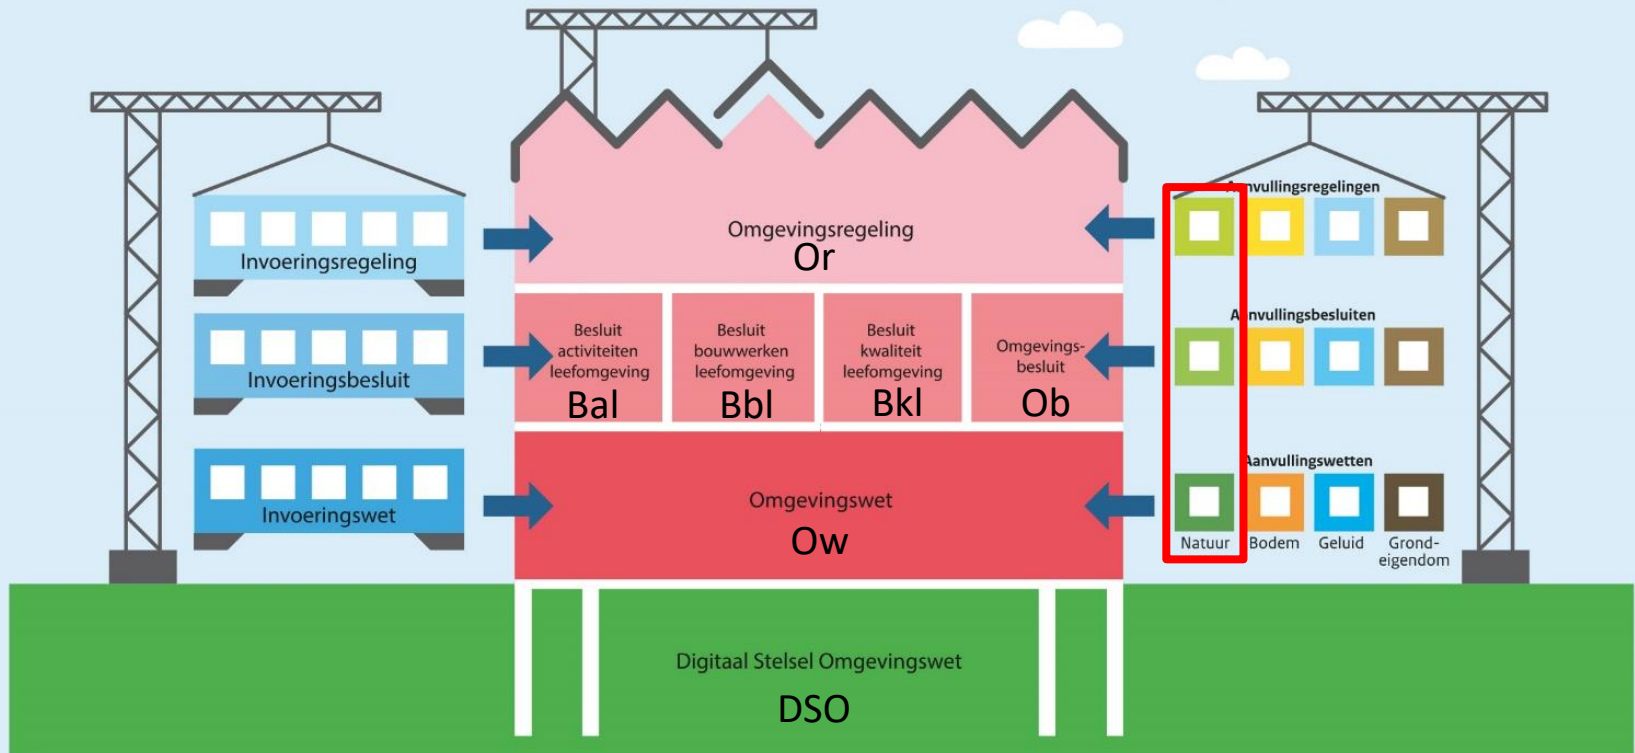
Invoeringsregeling

Invoeringsbesluit

Invoeringswet

Omgevingsregeling
Or

Besluit activiteiten leefomgeving
Bal

Besluit bouwwerken leefomgeving
Bbl

Besluit kwaliteit leefomgeving
Bkl

Omgevingsbesluit
Ob

Omgevingswet
Ow

Aanvullingsregelingen

Aanvullingsbesluiten

Aanvullingswetten

Natuur
Bodem
Geluid
Grondeigendom

Digitaal Stelsel Omgevingswet
DSO